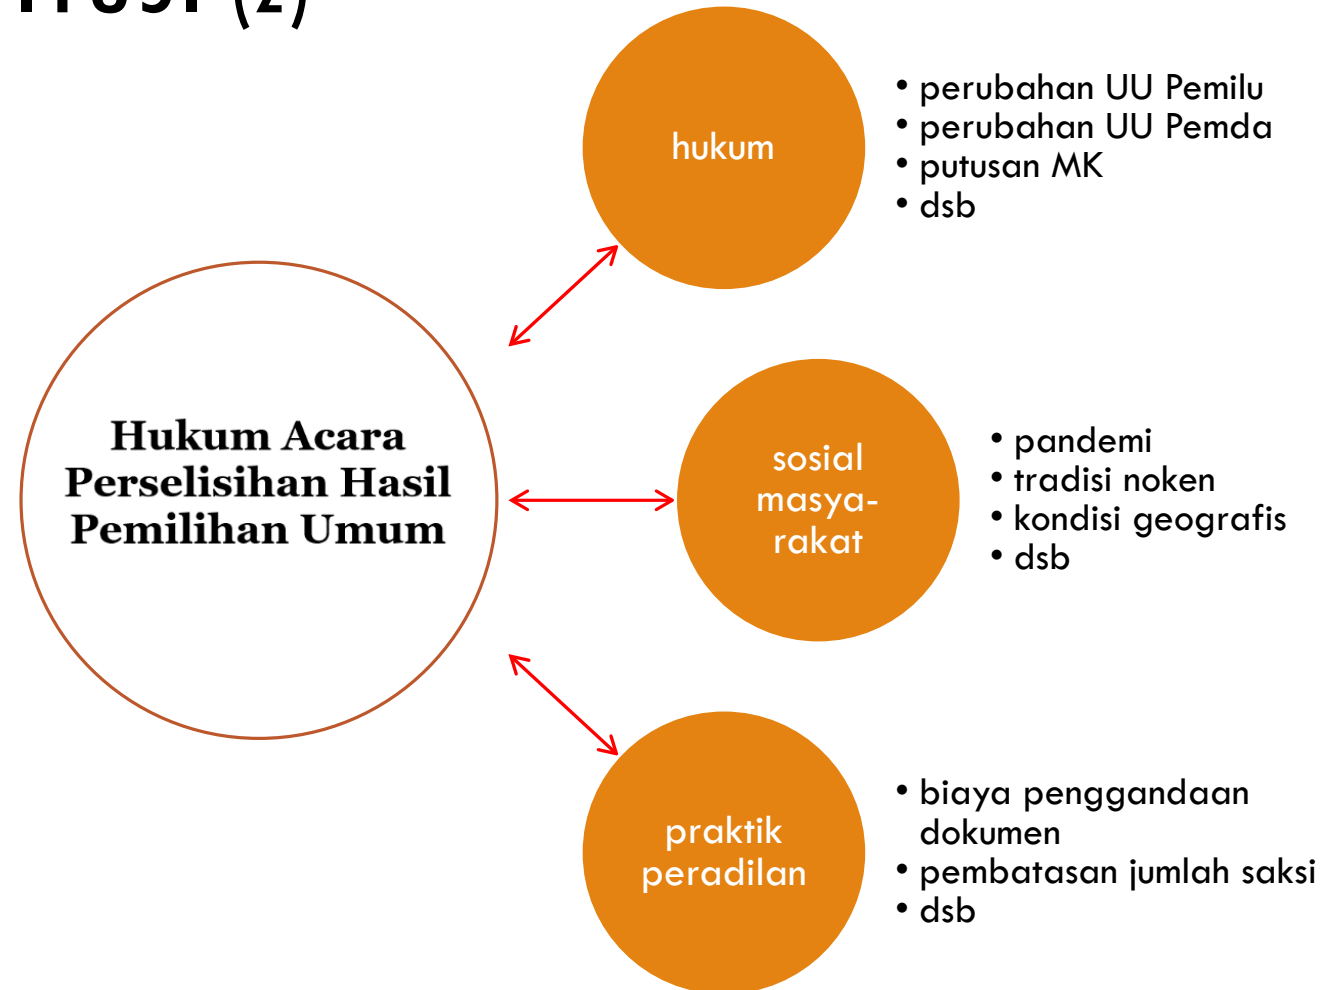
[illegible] (2)

Hukum Acara Perselisihan Hasil Pemilihan Umum

hukum

• perubahan UU Pemilu
• perubahan UU Pemda
• putusan MK
• dsb

sosial masyarakat

• pandemi
• tradisi noken
• kondisi geografis
• dsb

praktik peradilan

• biaya penggandaan dokumen
• pembatasan jumlah saksi
• dsb